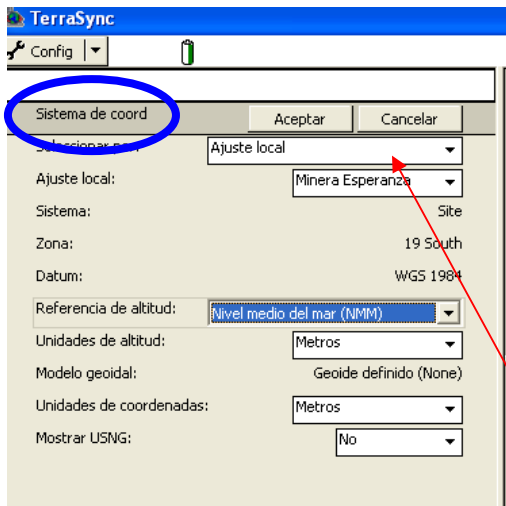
TerraSync

Config

Sistema de coord

Aceptar

Cancelar

Seleccionar por:

Ajuste local

Ajuste local:

Minera Esperanza

Sistema:

Site

Zona:

19 South

Datum:

WGS 1984

Referencia de altitud:

Nivel medio del mar (NMM)

Unidades de altitud:

Metros

Modelo geoidal:

Geoide definido (None)

Unidades de coordenadas:

Metros

Mostrar USNG:

No